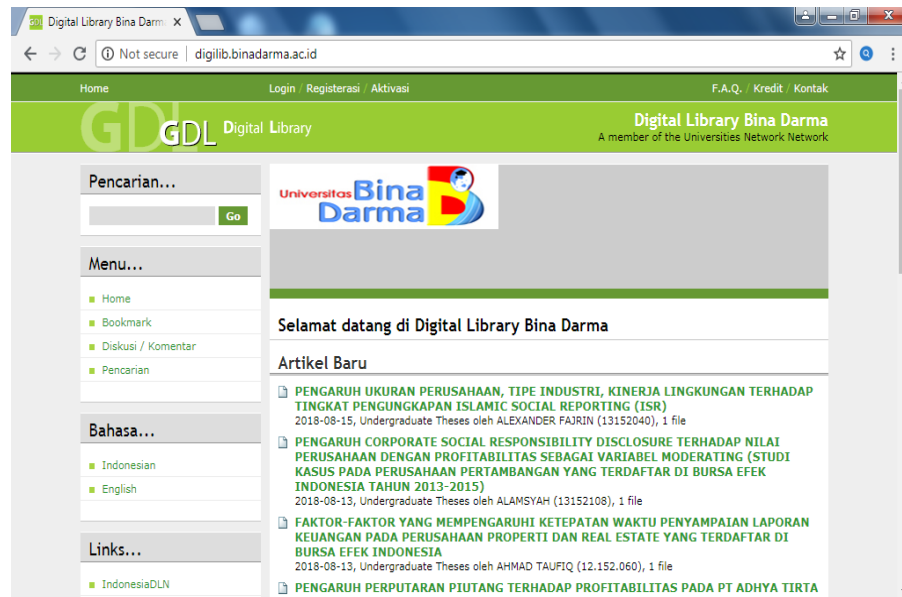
Digital Library Bina Darm ×

Not secure | digilib.binadarma.ac.id

Home

Login / Registerasi / Aktivasi

F.A.Q. / Kredit / Kontak

GDL GDL Digital Library

Digital Library Bina Darma
A member of the Universities Network Network

Pencarian...

Go

Menu...

Home
Bookmark
Diskusi / Komentar
Pencarian

Bahasa...

Indonesian
English

Links...

IndonesiaDLN

Universitas Bina Darma

Selamat datang di Digital Library Bina Darma

Artikel Baru

PENGARUH UKURAN PERUSAHAAN, TIPE INDUSTRI, KINERJA LINGKUNGAN TERHADAP TINGKAT PENGUNGKAPAN ISLAMIC SOCIAL REPORTING (ISR)
2018-08-15, Undergraduate Theses oleh ALEXANDER FAJRIN (13152040), 1 file

PENGARUH CORPORATE SOCIAL RESPONSIBILITY DISCLOSURE TERHADAP NILAI PERUSAHAAN DENGAN PROFITABILITAS SEBAGAI VARIABEL MODERATING (STUDI KASUS PADA PERUSAHAAN PERTAMBANGAN YANG TERDAFTAR DI BURSA EFEK INDONESIA TAHUN 2013-2015)
2018-08-13, Undergraduate Theses oleh ALAMSYAH (13152108), 1 file

FAKTOR-FAKTOR YANG MEMPENGARUHI KETEPATAN WAKTU PENYAMPAIAN LAPORAN KEUANGAN PADA PERUSAHAAN PROPERTI DAN REAL ESTATE YANG TERDAFTAR DI BURSA EFEK INDONESIA
2018-08-13, Undergraduate Theses oleh AHMAD TAUFIQ (12.152.060), 1 file

PENGARUH PERPUTARAN PIUTANG TERHADAP PROFITABILITAS PADA PT ADHYA TIRTA